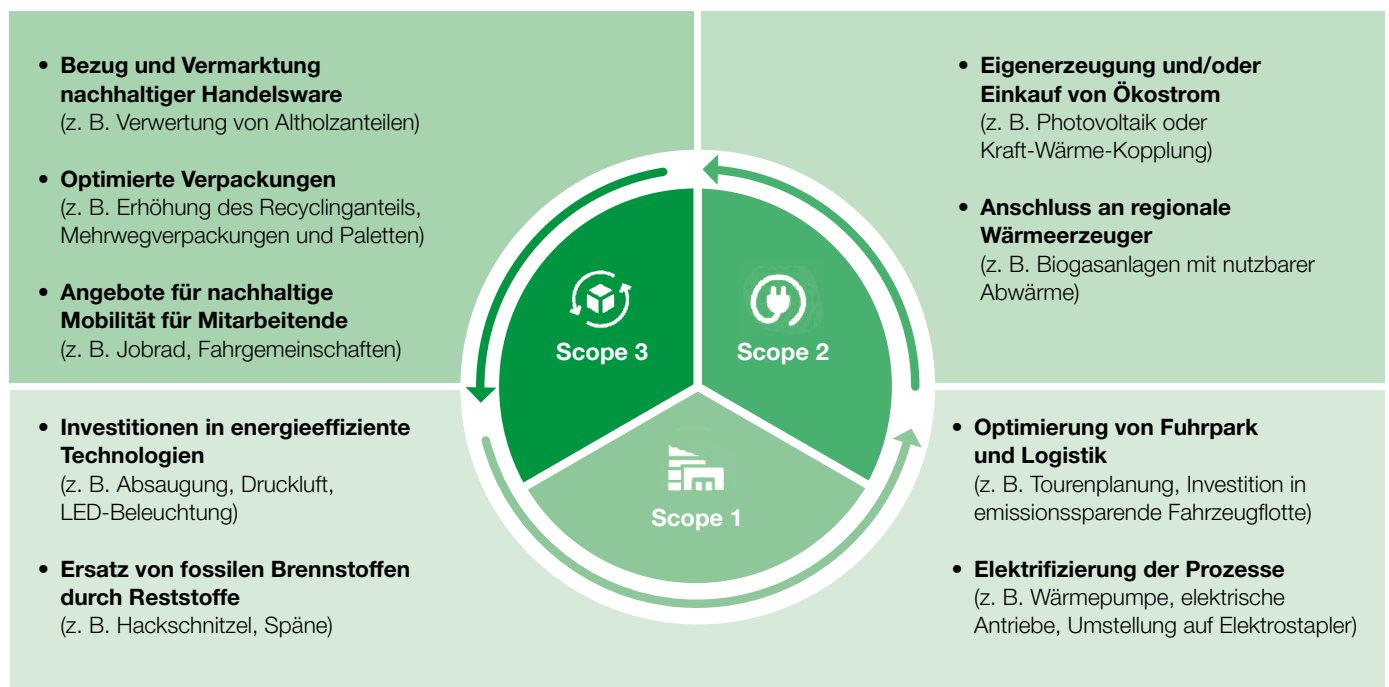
• **Bezug und Vermarktung nachhaltiger Handelsware**
(z. B. Verwertung von Altholzanteilen)

• **Optimierte Verpackungen**
(z. B. Erhöhung des Recyclinganteils, Mehrwegverpackungen und Paletten)

• **Angebote für nachhaltige Mobilität für Mitarbeitende**
(z. B. Jobrad, Fahrgemeinschaften)

• **Eigenerzeugung und/oder Einkauf von Ökostrom**
(z. B. Photovoltaik oder Kraft-Wärme-Kopplung)

• **Anschluss an regionale Wärmeerzeuger**
(z. B. Biogasanlagen mit nutzbarer Abwärme)

Scope 3

Scope 2

Scope 1

• **Investitionen in energieeffiziente Technologien**
(z. B. Absaugung, Druckluft, LED-Beleuchtung)

• **Ersatz von fossilen Brennstoffen durch Reststoffe**
(z. B. Hackschnitzel, Späne)

• **Optimierung von Fuhrpark und Logistik**
(z. B. Tourenplanung, Investition in emissionssparende Fahrzeugflotte)

• **Elektrifizierung der Prozesse**
(z. B. Wärmepumpe, elektrische Antriebe, Umstellung auf Elektrostapler)